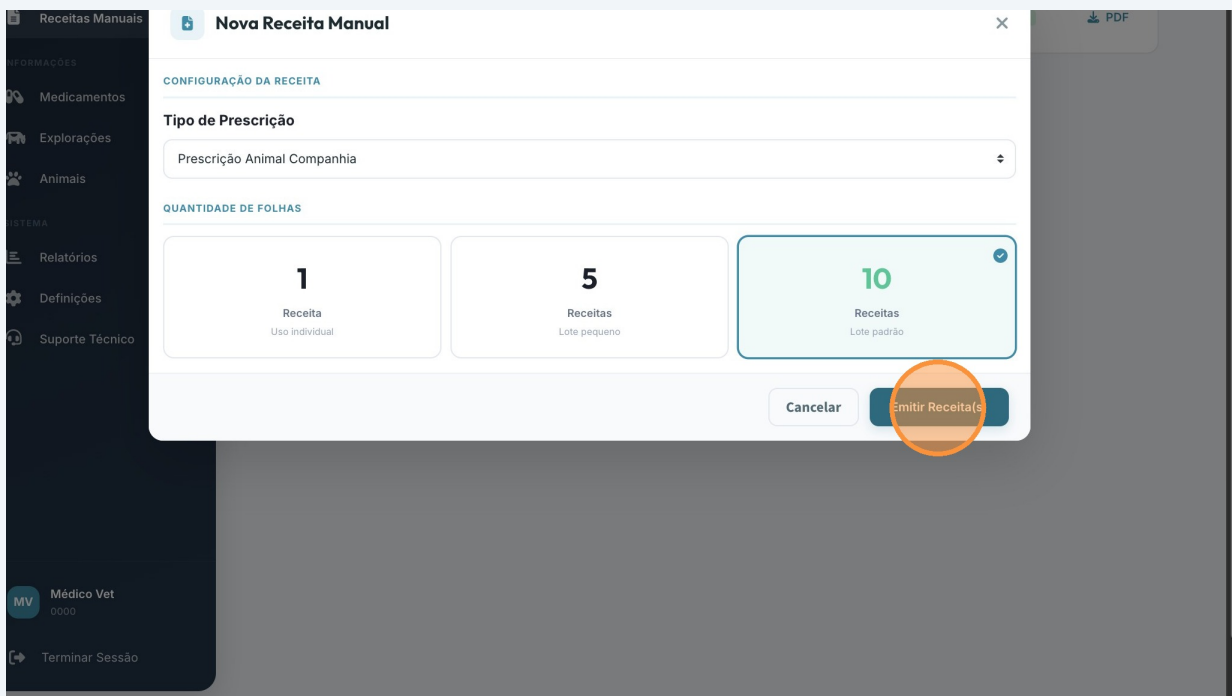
Receitas Manuais
NFORMAÇÕES
Medicamentos
Explorações
Animais
ISTEMA
Relatórios
Definições
Suporte Técnico

MV Médico Vet
0000

Terminar Sessão

PDF

Nova Receita Manual
×

CONFIGURAÇÃO DA RECEITA

Tipo de Prescrição

Prescrição Animal Companhia

QUANTIDADE DE FOLHAS

1
Receita
Uso individual

5
Receitas
Lote pequeno

10
Receitas
Lote padrão

Cancelar
Emitir Receita(s